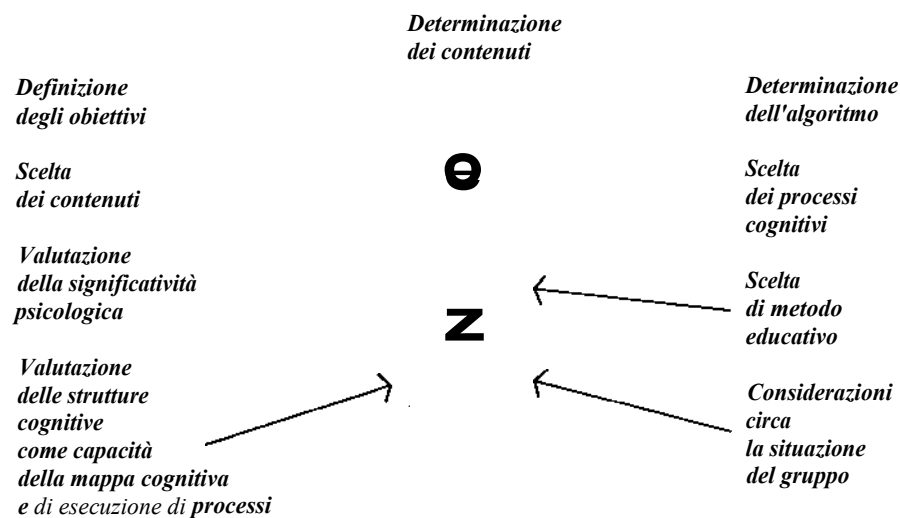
Determinazione
dei contenuti

Definizione
degli obiettivi

Scelta
dei contenuti

Valutazione
della significatività
psicologica

Valutazione
delle strutture
cognitive
come capacità
della mappa cognitiva
e di esecuzione di processi

e

z

Determinazione
dell'algoritmo

Scelta
dei processi
cognitivi

Scelta
di metodo
educativo

Considerazioni
circa
la situazione
del gruppo